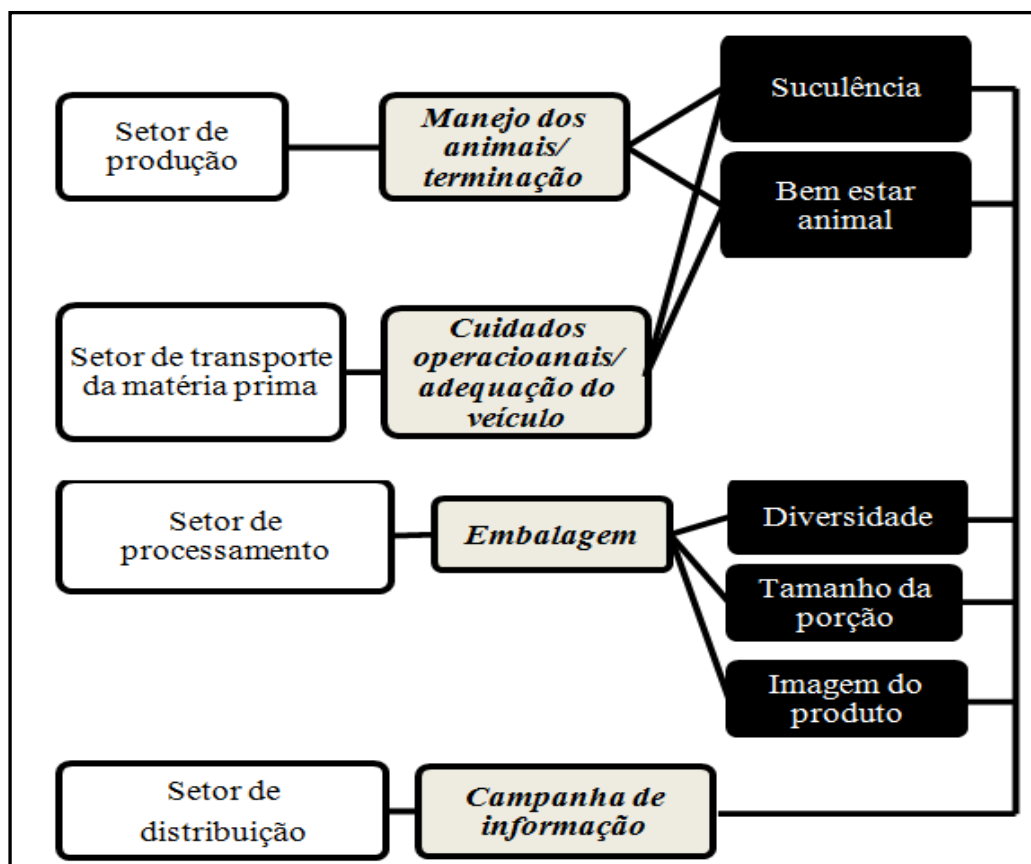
Setor de produção

Manejo dos animais/ terminação

Suculência

Bem estar animal

Setor de transporte da matéria prima

Cuidados operacioanais/ adequação do veículo

Setor de processamento

Embalagem

Diversidade

Tamanho da porção

Imagem do produto

Setor de distribuição

Campanha de informação